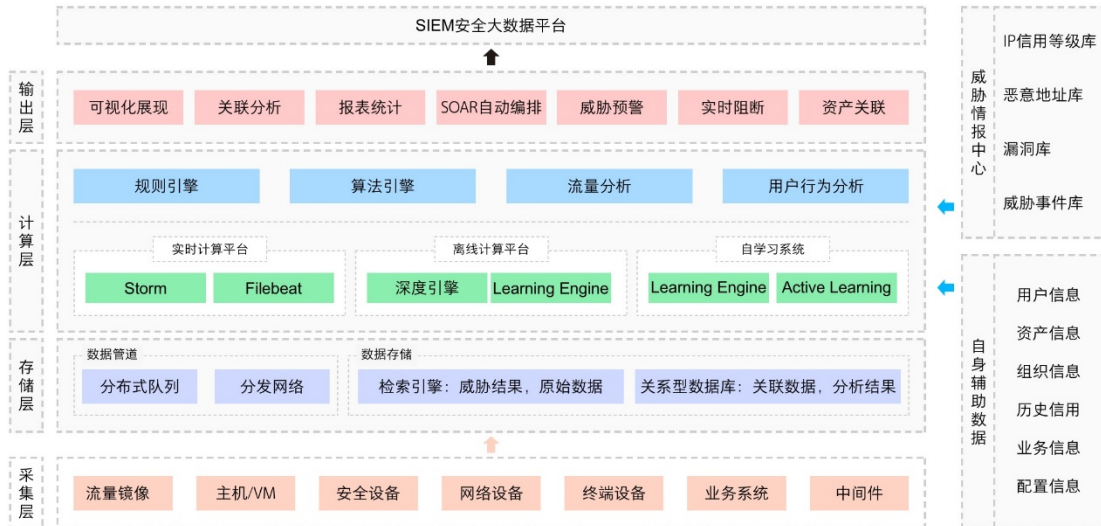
SIEM安全大数据平台

输出层

可视化展现 关联分析 报表统计 SOAR自动编排 威胁预警 实时阻断 资产关联

计算层

规则引擎 算法引擎 流量分析 用户行为分析

实时计算平台
Storm Filebeat

离线计算平台
深度引擎 Learning Engine

自学习系统
Learning Engine Active Learning

存储层

数据管道
分布式队列 分发网络

数据存储
检索引擎：威胁结果，原始数据 关系型数据库：关联数据，分析结果

采集层

流量镜像 主机/VM 安全设备 网络设备 终端设备 业务系统 中间件

威胁情报中心

IP信用等级库
恶意地址库
漏洞库
威胁事件库

自身辅助数据

用户信息
资产信息
组织信息
历史信用
业务信息
配置信息